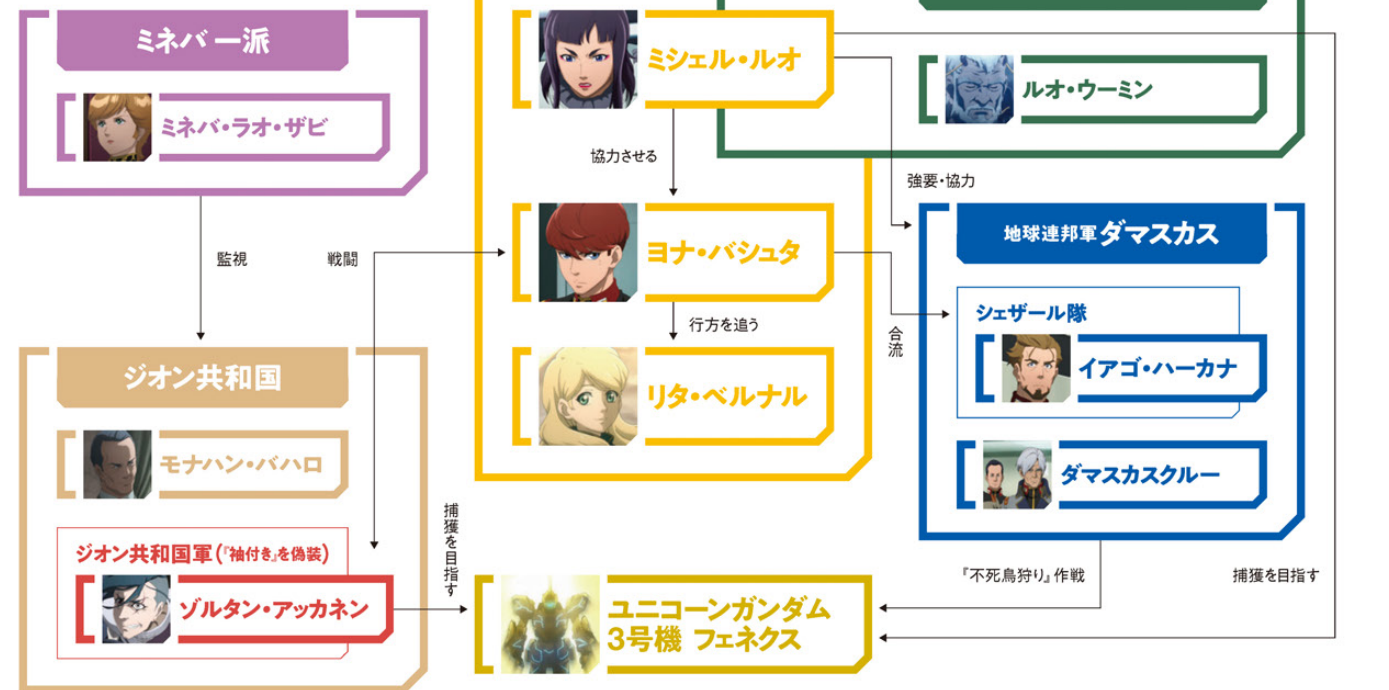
ミネバ一派

ミネバ・ラオ・ザビ

監視

戦闘

ジオン共和国

モナハン・バハロ

ジオン共和国軍(『袖付き』を偽装)

ゾルタン・アッカネン

捕獲を目指す

ミシェル・ルオ

協力させる

ヨナ・バシュタ

行方を追う

リタ・ベルナル

ルオ・ウーミン

強要・協力

地球連邦軍ダマスカス

合流

シェザール隊

イアゴ・ハーカナ

ダマスカスクルー

『不死鳥狩り』作戦

捕獲を目指す

ユニコーンガンダム3号機 フェネクス